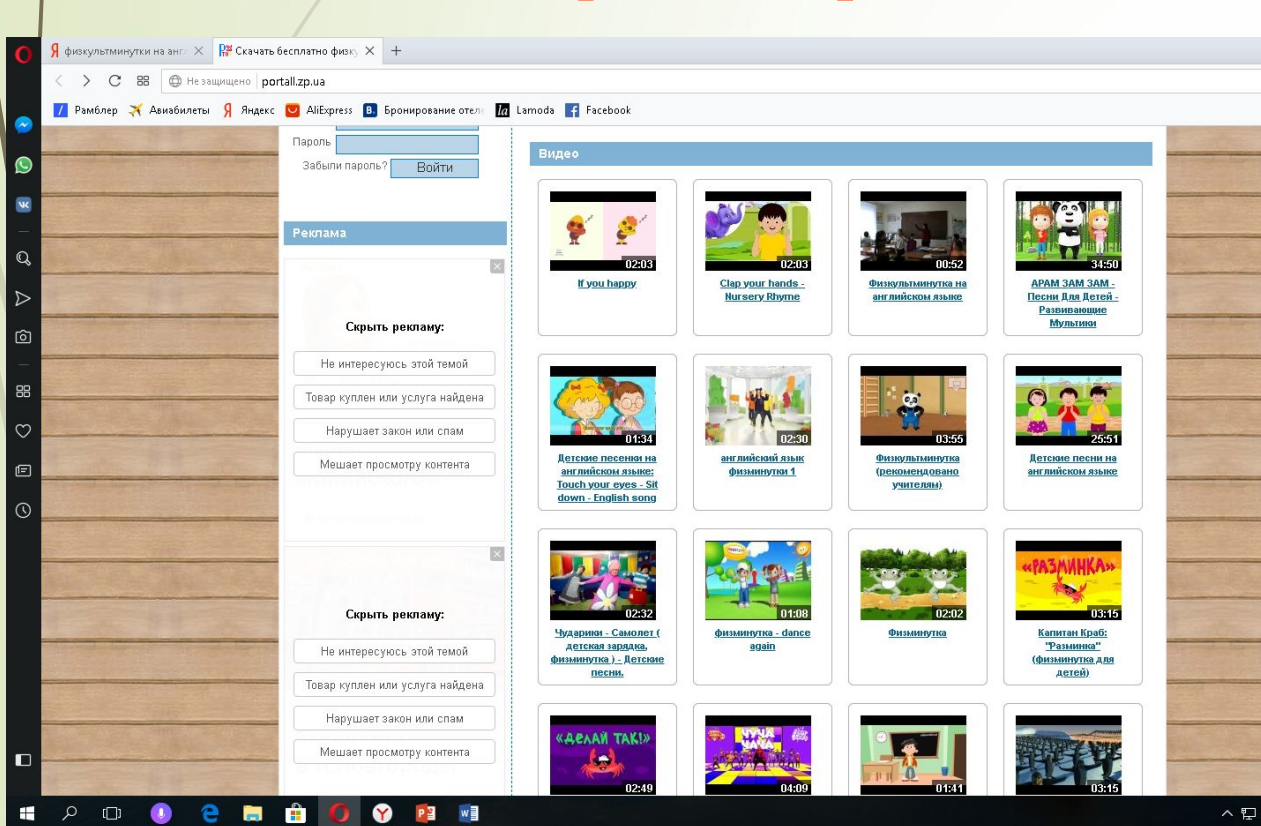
Я физкультминутки на англ ×
Скачать бесплатно физку ×
+
Не защищено portall.zp.ua
Рамблер Авиабилеты Яндекс AliExpress Бронирование отеле Lamoda Facebook

Пароль
Забыли пароль? Войти

Реклама

Скрыть рекламу:
Не интересуюсь этой темой
Товар куплен или услуга найдена
Нарушает закон или спам
Мешает просмотру контента

Скрыть рекламу:
Не интересуюсь этой темой
Товар куплен или услуга найдена
Нарушает закон или спам
Мешает просмотру контента

Видео

02:03
If you happy

02:03
Clap your hands - Nursery Rhyme

00:52
Физкультминутка на английском языке

34:50
АРАМ ЗАМ ЗАМ - Песни Для Детей - Развивающие Мультики

01:34
Детские песенки на английском языке: Touch your eyes - Sit down - English song

02:30
английский язык физминутки 1

03:55
Физкультминутка (рекомендовано учителям)

25:51
Детские песни на английском языке

02:32
Чударики - Самолет ( детская зарядка, физминутка ) - Детские песни.

01:08
физминутка - dance again

02:02
Физминутка

«РАЗМИНКА»
03:15
Капитан Краб: "Разминка" (физминутка для детей)

«ДЕЛАЙ ТАК!»
02:49

04:09

01:41

03:15